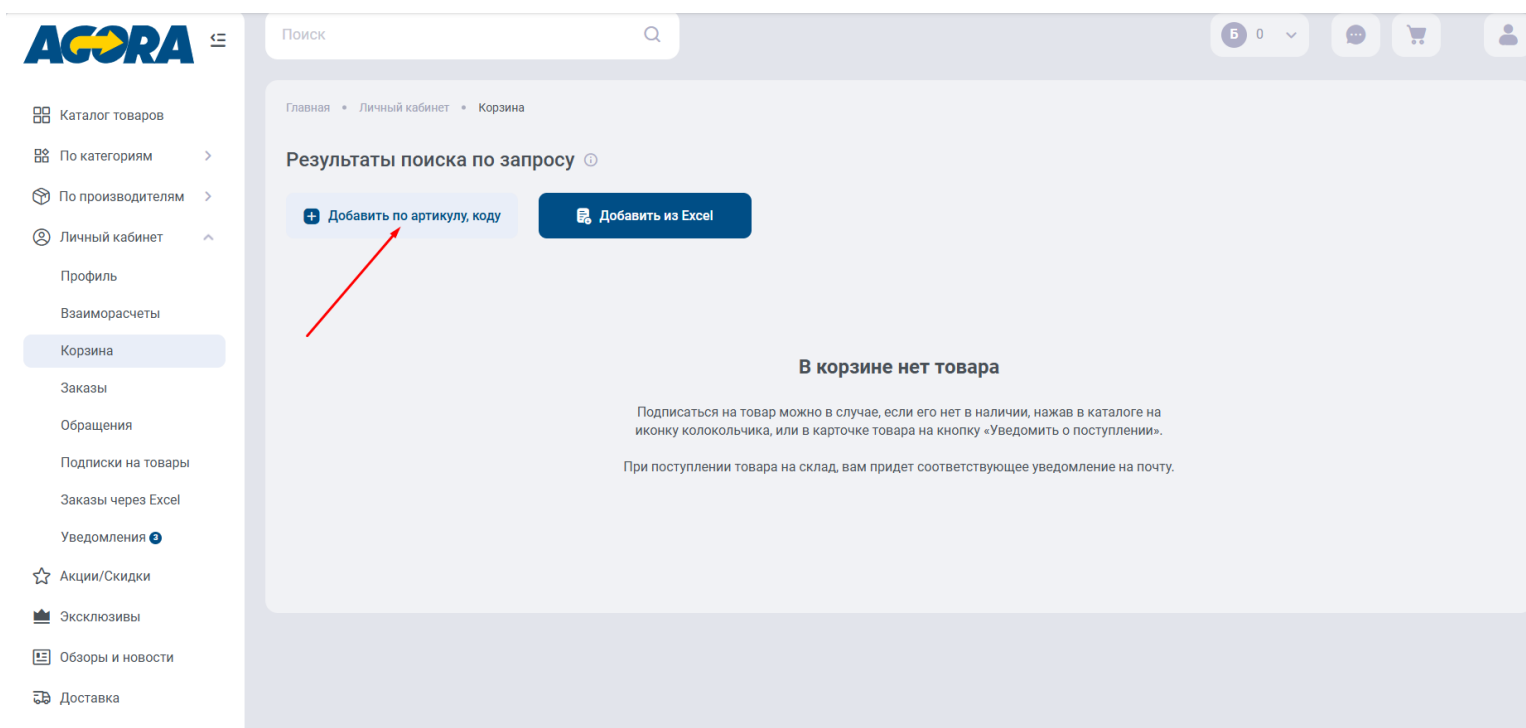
AGORA

Каталог товаров
По категориям
По производителям
Личный кабинет
Профиль
Взаиморасчеты
Корзина
Заказы
Обращения
Подписки на товары
Заказы через Excel
Уведомления 3
Акции/Скидки
Эксклюзивы
Обзоры и новости
Доставка

Поиск

Б 0

Главная • Личный кабинет • Корзина

Результаты поиска по запросу

Добавить по артикулу, коду

Добавить из Excel

В корзине нет товара

Подписаться на товар можно в случае, если его нет в наличии, нажав в каталоге на иконку колокольчика, или в карточке товара на кнопку «Уведомить о поступлении».

При поступлении товара на склад, вам придет соответствующее уведомление на почту.